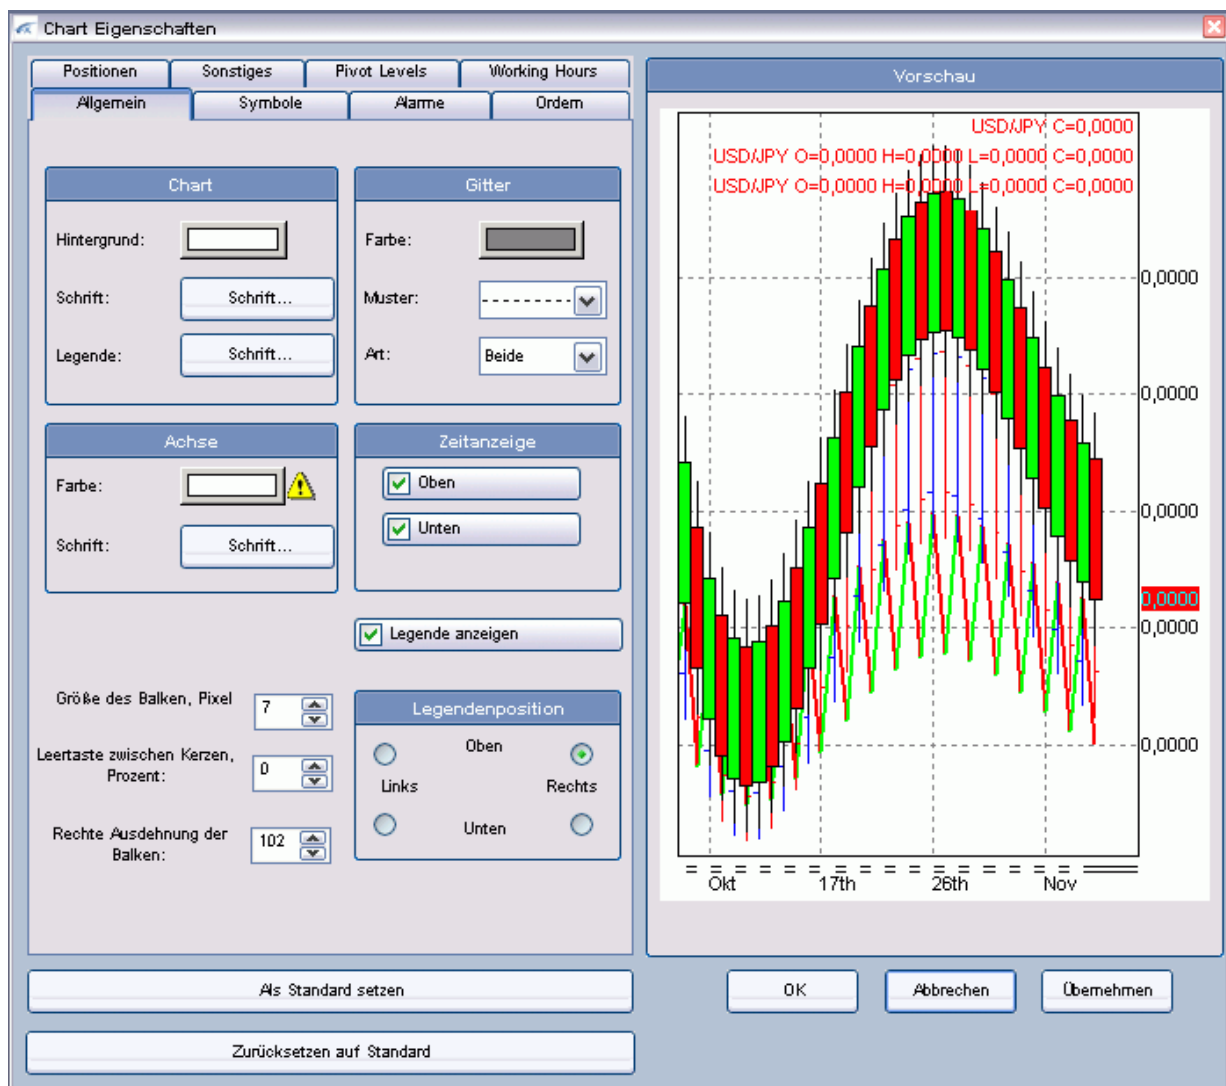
Chart Eigenschaften

Positionen | Sonstiges | Pivot Levels | Working Hours
Allgemein | Symbole | Alarme | Ordern

Chart
Hintergrund:
Schrift: Schrift...
Legende: Schrift...

Gitter
Farbe:
Muster:
Art: Beide

Achse
Farbe:
Schrift: Schrift...

Zeitanzeige
Oben
Unten

Legende anzeigen

Größe des Balken, Pixel 7
Leertaste zwischen Kerzen, Prozent: 0
Rechte Ausdehnung der Balken: 102

Legendenposition
Oben
Links Rechts
Unten

Vorschau

USD/JPY C=0,0000
USD/JPY O=0,0000 H=0,0000 L=0,0000 C=0,0000
USD/JPY O=0,0000 H=0,0000 L=0,0000 C=0,0000

0,0000
0,0000
0,0000
0,0000
0,0000
0,0000

Okt 17th 26th Nov

Als Standard setzen
Zurücksetzen auf Standard

OK Abbrechen Übernehmen